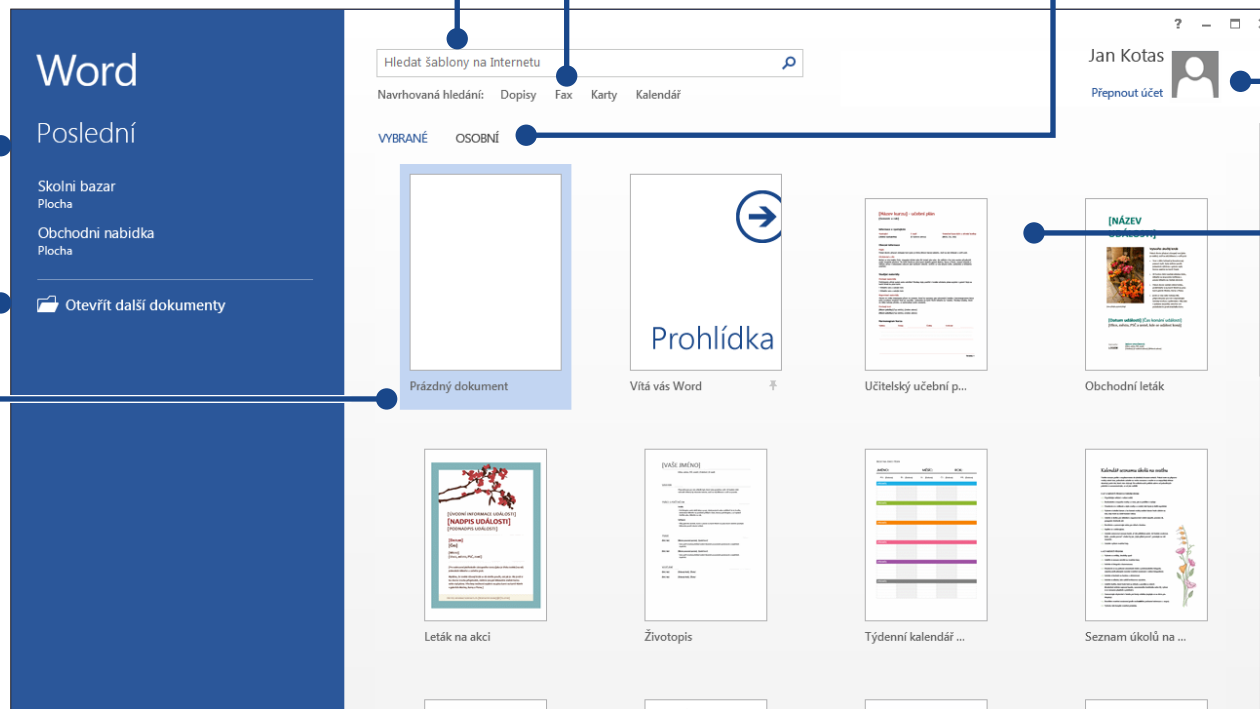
Word

Poslední

Skolni bazar
Plocha

Obchodni nabidka
Plocha

Otevřít další dokumenty

Hledat šablony na Internetu

Navrhovaná hledání: Dopisy Fax Karty Kalendář

VYBRANÉ OSOBNÍ

? – ✕

Jan Kotas
Přepnout účet

Prázdný dokument

Prohlídka
Vítá vás Word

Učitelský učební p...

[NÁZEV
Obchodní leták

[ÚVODNÍ INFORMACE UDÁLOSTI]
[NADPIS UDÁLOSTI]
[PODNADPIS UDÁLOSTI]
Leták na akci

[VAŠE JMÉNO]
Životopis

Týdenní kalendář ...

Seznam úkolů na ...